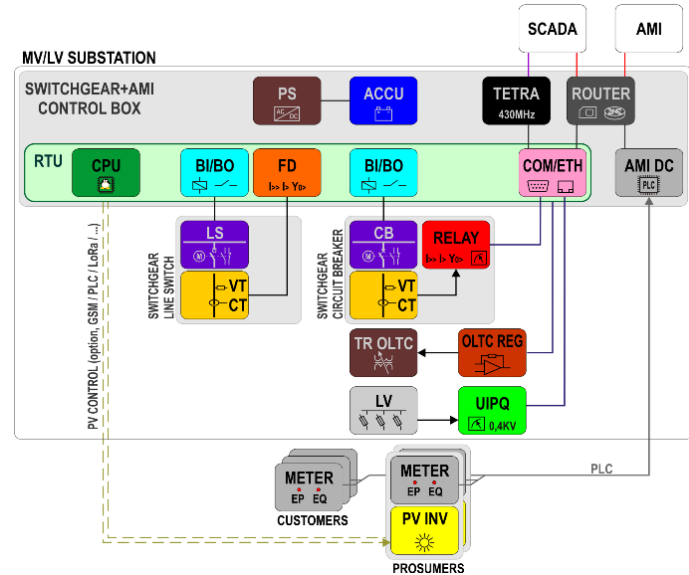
SCADA
AMI
MV/LV SUBSTATION
SWITCHGEAR+AMI CONTROL BOX
PS
AC DC
ACCU
TETRA
430MHz
ROUTER
RTU
CPU
BI/BO
FD
I>> I> Y0>
BI/BO
COM/ETH
AMI DC
PLC
LS
SWITCHGEAR LINE SWITCH
VT
CT
CB
SWITCHGEAR CIRCUIT BREAKER
VT
CT
RELAY
I>> I> Y0>
TR OLTC
OLTC REG
LV
UIPQ
0,4KV
PV CONTROL (option, GSM / PLC / LoRa / ...)
METER
EP EQ
CUSTOMERS
METER
EP EQ
PLC
PV INV
PROSUMERS